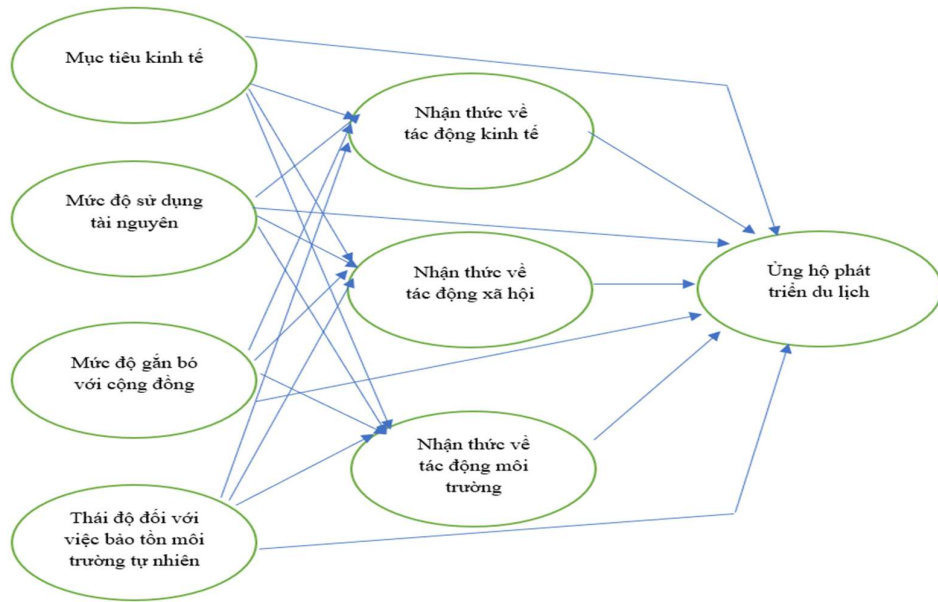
Mục tiêu kinh tế

Mức độ sử dụng tài nguyên

Mức độ gắn bó với cộng đồng

Thái độ đối với việc bảo tồn môi trường tự nhiên

Nhận thức về tác động kinh tế

Nhận thức về tác động xã hội

Nhận thức về tác động môi trường

Ủng hộ phát triển du lịch